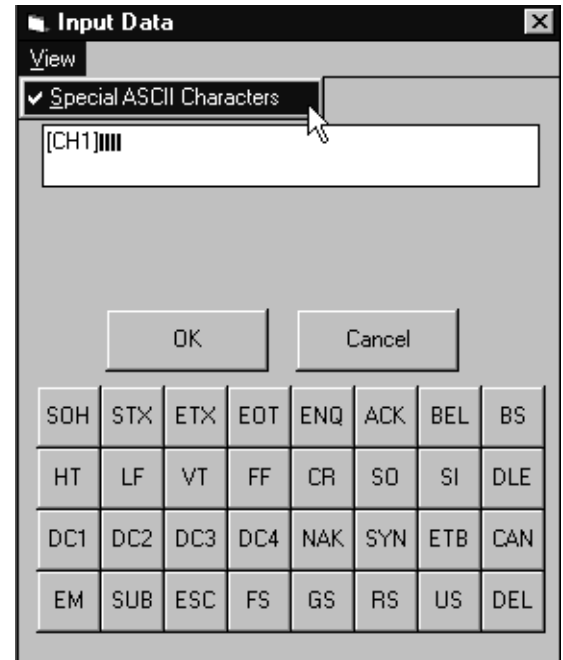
Input Data

View

✔ Special ASCII Characters

[CH1]||||

OK

Cancel

| SOH | STX | ETX | EOT | ENQ | ACK | BEL | BS |
|---|---|---|---|---|---|---|---|
| HT | LF | VT | FF | CR | SO | SI | DLE |
| DC1 | DC2 | DC3 | DC4 | NAK | SYN | ETB | CAN |
| EM | SUB | ESC | FS | GS | RS | US | DEL |